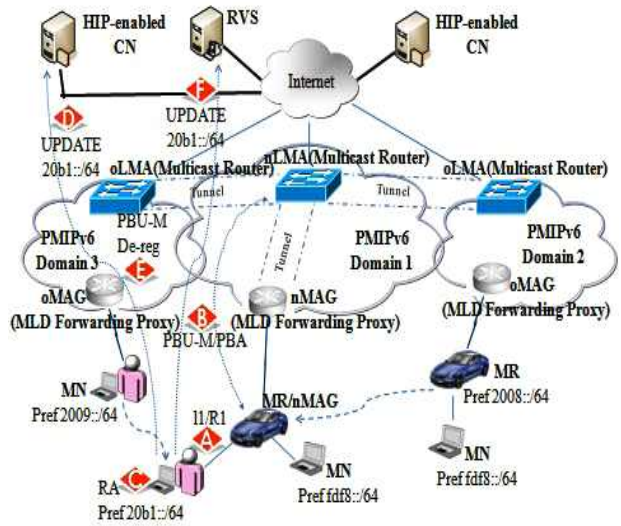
HIP-enabled CN

RVS

HIP-enabled CN

Internet

F
UPDATE
20b1::/64

D
UPDATE
20b1::/64

oLMA(Multicast Router)

nLMA(Multicast Router)

oLMA(Multicast Router)

Tunnel

Tunnel

Tunnel

PBU-M
De-reg

PMIPv6
Domain 3

E

PMIPv6
Domain 1

PMIPv6
Domain 2

oMAG
(MLD Forwarding Proxy)

B
PBU-M/PBA

nMAG
(MLD Forwarding Proxy)

oMAG
(MLD Forwarding Proxy)

MR
Pref 2008::/64

MN
Pref 2009::/64

I1/R1
A

MR/nMAG

C
RA
Pref 20b1::/64

MN
Pref fdf8::/64

MN
Pref fdf8::/64